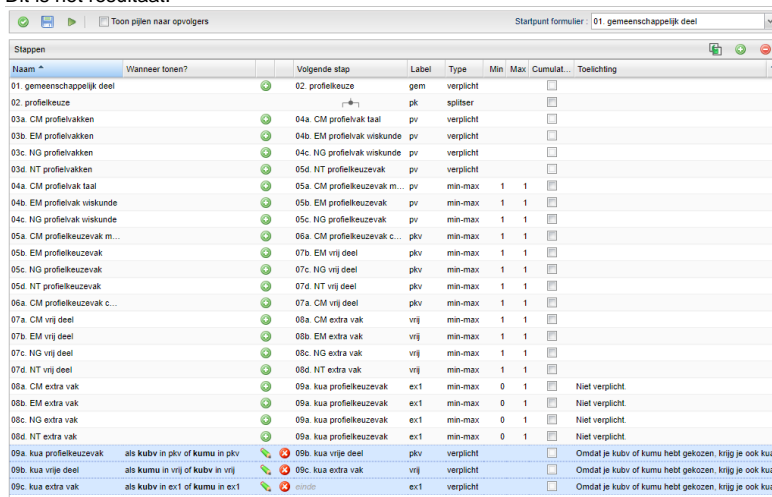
Dit is het resultaat:

Toon pijlen naar opvolgers

Startpunt formulier : 01. gemeenschappelijk deel

Stappen

| Naam | Wanneer tonen? | Volgende stap | Label | Type | Min | Max | Cumulat... | Toelichting |
|---|---|---|---|---|---|---|---|---|
| 01. gemeenschappelijk deel | | 02. profielkeuze | gem | verplicht | | | | |
| 02. profielkeuze | | | pk | splitser | | | | |
| 03a. CM profielvakken | | 04a. CM profielvak taal | pv | verplicht | | | | |
| 03b. EM profielvakken | | 04b. EM profielvak wiskunde | pv | verplicht | | | | |
| 03c. NG profielvakken | | 04c. NG profielvak wiskunde | pv | verplicht | | | | |
| 03d. NT profielvakken | | 05d. NT profielkeuzevak | pv | verplicht | | | | |
| 04a. CM profielvak taal | | 05a. CM profielkeuzevak m... | pv | min-max | 1 | 1 | | |
| 04b. EM profielvak wiskunde | | 05b. EM profielkeuzevak | pv | min-max | 1 | 1 | | |
| 04c. NG profielvak wiskunde | | 05c. NG profielkeuzevak | pv | min-max | 1 | 1 | | |
| 05a. CM profielkeuzevak m... | | 06a. CM profielkeuzevak c... | pkv | min-max | 1 | 1 | | |
| 05b. EM profielkeuzevak | | 07b. EM vrij deel | pkv | min-max | 1 | 1 | | |
| 05c. NG profielkeuzevak | | 07c. NG vrij deel | pkv | min-max | 1 | 1 | | |
| 05d. NT profielkeuzevak | | 07d. NT vrij deel | pkv | min-max | 1 | 1 | | |
| 06a. CM profielkeuzevak c... | | 07a. CM vrij deel | pkv | min-max | 1 | 1 | | |
| 07a. CM vrij deel | | 08a. CM extra vak | vrij | min-max | 1 | 1 | | |
| 07b. EM vrij deel | | 08b. EM extra vak | vrij | min-max | 1 | 1 | | |
| 07c. NG vrij deel | | 08c. NG extra vak | vrij | min-max | 1 | 1 | | |
| 07d. NT vrij deel | | 08d. NT extra vak | vrij | min-max | 1 | 1 | | |
| 08a. CM extra vak | | 09a. kua profielkeuzevak | ex1 | min-max | 0 | 1 | | Niet verplicht. |
| 08b. EM extra vak | | 09a. kua profielkeuzevak | ex1 | min-max | 0 | 1 | | Niet verplicht. |
| 08c. NG extra vak | | 09a. kua profielkeuzevak | ex1 | min-max | 0 | 1 | | Niet verplicht. |
| 08d. NT extra vak | | 09a. kua profielkeuzevak | ex1 | min-max | 0 | 1 | | Niet verplicht. |
| 09a. kua profielkeuzevak | als kubv in pkv of kumu in pkv | 09b. kua vrije deel | pkv | verplicht | | | | Omdat je kubv of kumu hebt gekozen, krijg je ook kua |
| 09b. kua vrije deel | als kumu in vrij of kubv in vrij | 09c. kua extra vak | vrij | verplicht | | | | Omdat je kubv of kumu hebt gekozen, krijg je ook kua |
| 09c. kua extra vak | als kubv in ex1 of kumu in ex1 | einde | ex1 | verplicht | | | | Omdat je kubv of kumu hebt gekozen, krijg je ook kua |